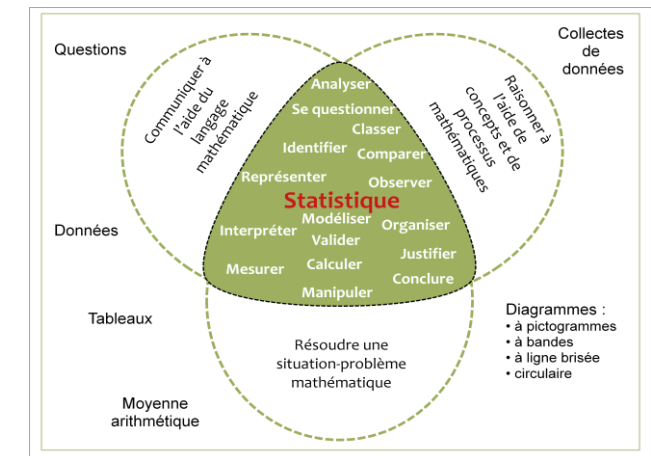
Questions

Collectes de données

Communiquer à l'aide du langage mathématique

Raisonner à l'aide de concepts et de processus mathématiques

Analyser
Se questionner
Classer
Identifier
Comparer
Représenter
Observer
Statistique
Modéliser
Interpréter
Organiser
Valider
Justifier
Mesurer
Calculer
Conclure
Manipuler

Données

Tableaux

Résoudre une situation-problème mathématique

Diagrammes :
• à pictogrammes
• à bandes
• à ligne brisée
• circulaire

Moyenne arithmétique